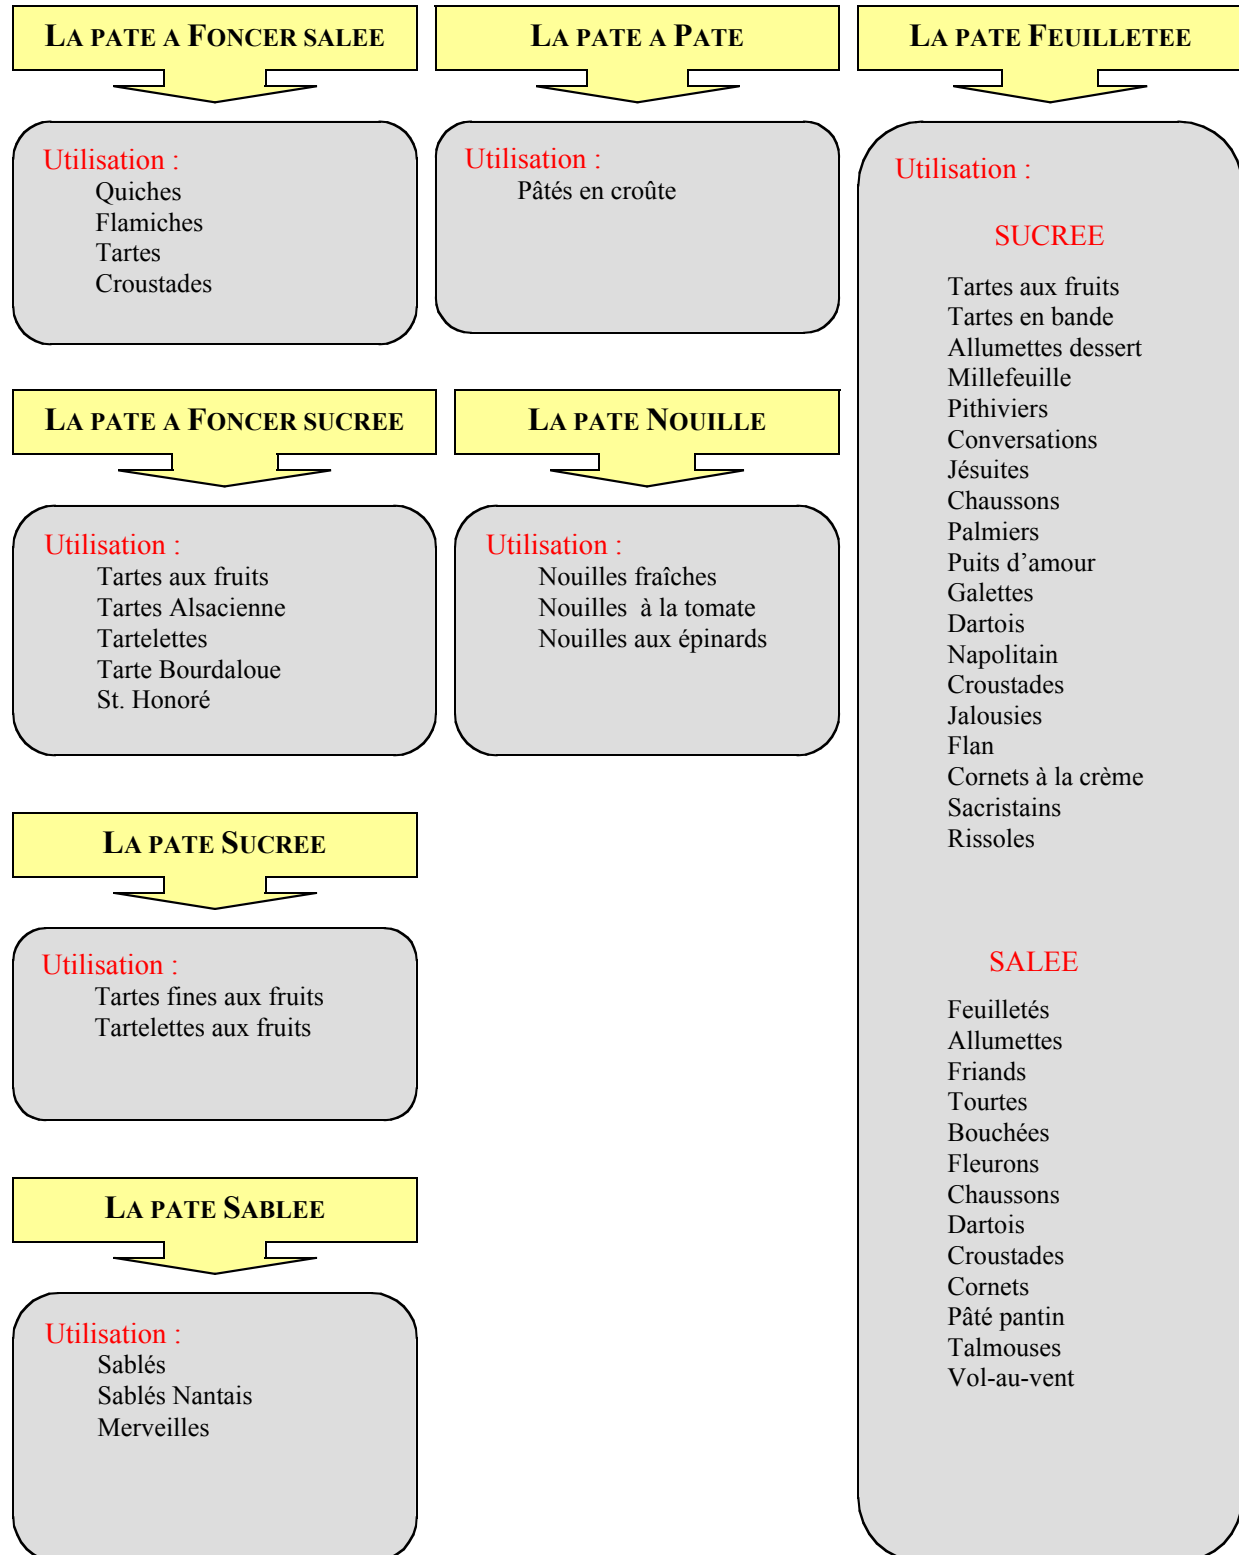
LA PATE A FONCER SALEE

Utilisation :
Quiches
Flamiches
Tartes
Croustades

LA PATE A PATE

Utilisation :
Pâtés en croûte

LA PATE FEUILLETEE

Utilisation :

SUCREE

Tartes aux fruits
Tartes en bande
Allumettes dessert
Millefeuille
Pithiviers
Conversations
Jésuites
Chaussons
Palmiers
Puits d'amour
Galettes
Dartois
Napolitain
Croustades
Jalousies
Flan
Cornets à la crème
Sacristains
Rissoles

SALEE

Feuilletés
Allumettes
Friands
Tourtes
Bouchées
Fleurons
Chaussons
Dartois
Croustades
Cornets
Pâté pantin
Talmouses
Vol-au-vent

LA PATE A FONCER SUCREE

Utilisation :
Tartes aux fruits
Tartes Alsacienne
Tartelettes
Tarte Bourdaloue
St. Honoré

LA PATE NOUILLE

Utilisation :
Nouilles fraîches
Nouilles à la tomate
Nouilles aux épinards

LA PATE SUCREE

Utilisation :
Tartes fines aux fruits
Tartelettes aux fruits

LA PATE SABLEE

Utilisation :
Sablés
Sablés Nantais
Merveilles